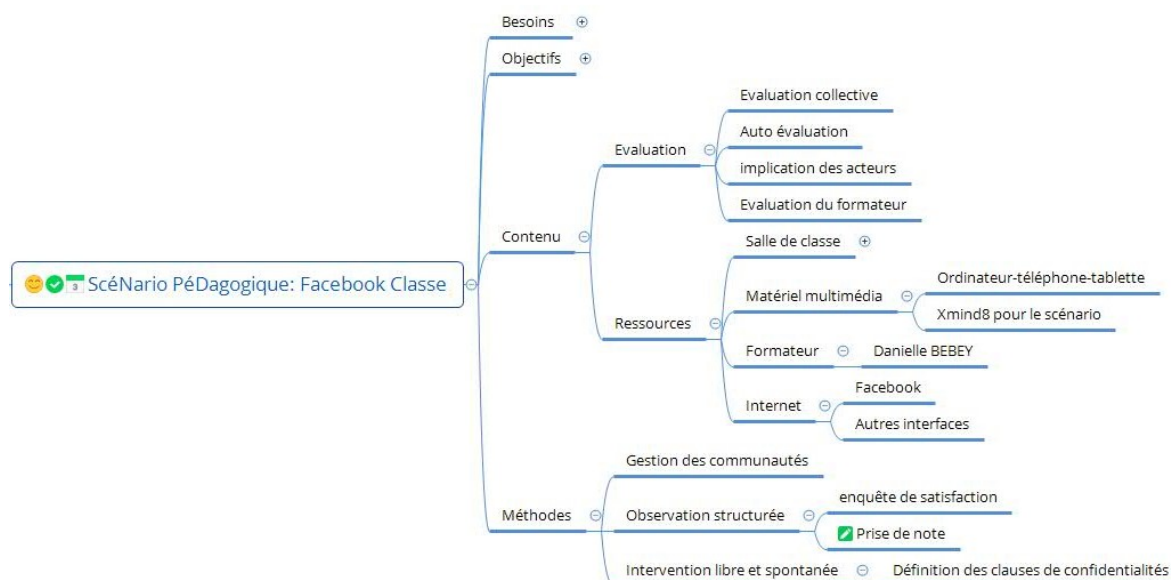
3 ScéNario PéDagogique: Facebook Classe

Besoins

Objectifs

Contenu

Evaluation

Evaluation collective

Auto évaluation

implication des acteurs

Evaluation du formateur

Ressources

Salle de classe

Matériel multimédia

Ordinateur-téléphone-tablette

Xmind8 pour le scénario

Formateur

Danielle BEBEY

Internet

Facebook

Autres interfaces

Méthodes

Gestion des communautés

Observation structurée

enquête de satisfaction

Prise de note

Intervention libre et spontanée

Définition des clauses de confidentialités